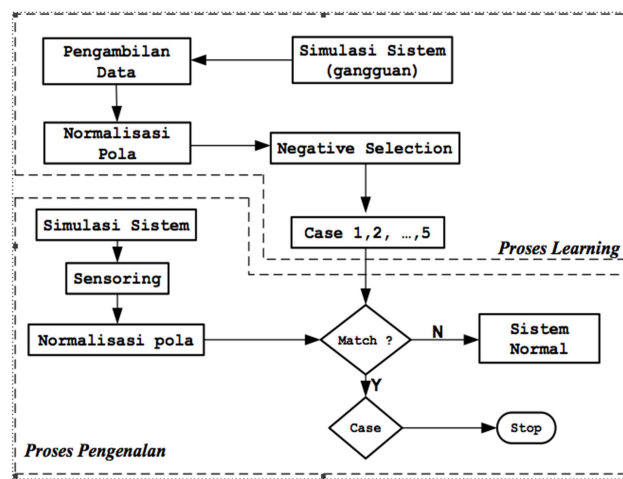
Pengambilan Data

Simulasi Sistem (gangguan)

Normalisasi Pola

Negative Selection

Case 1,2, …,5

Proses Learning

Simulasi Sistem

Sensoring

Normalisasi pola

Match ?

N

Sistem Normal

Y

Case

Stop

Proses Pengenalan